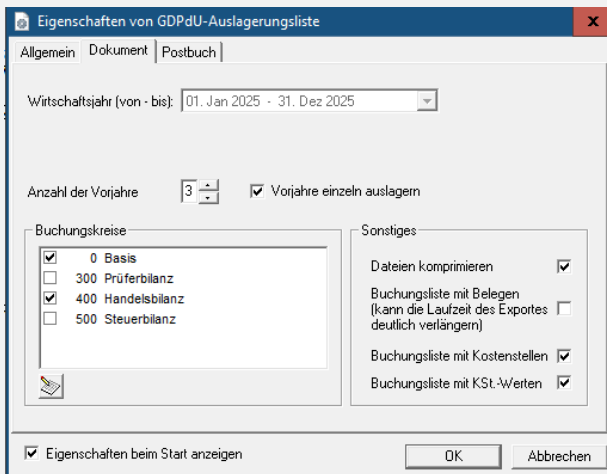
Eigenschaften von GDPdU-Auslagerungsliste

Allgemein | Dokument | Postbuch

Wirtschaftsjahr (von - bis): 01. Jan 2025 - 31. Dez 2025

Anzahl der Vorjahre 3

Vorjahre einzeln auslagern

Buchungskreise

| | | |
|---|---|---|
| ☑ | 0 | Basis |
| ☐ | 300 | Prüferbilanz |
| ☑ | 400 | Handelsbilanz |
| ☐ | 500 | Steuerbilanz |

Sonstiges

Dateien komprimieren

Buchungsliste mit Belegen (kann die Laufzeit des Exportes deutlich verlängern)

Buchungsliste mit Kostenstellen

Buchungsliste mit KSt.-Werten

Eigenschaften beim Start anzeigen

OK

Abbrechen